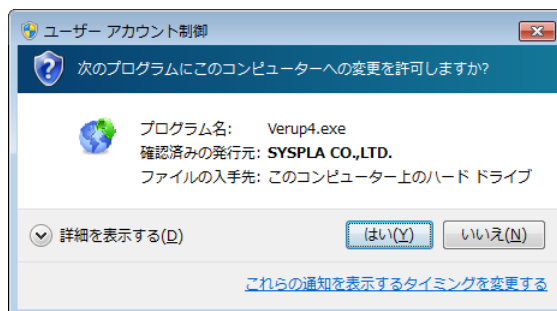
ユーザー アカウント制御

次のプログラムにこのコンピューターへの変更を許可しますか?

プログラム名: Verup4.exe
確認済みの発行元: SYSPLA CO.,LTD.
ファイルの入手先: このコンピューター上のハード ドライブ

詳細を表示する(D)

はい(Y)

いいえ(N)

これらの通知を表示するタイミングを変更する